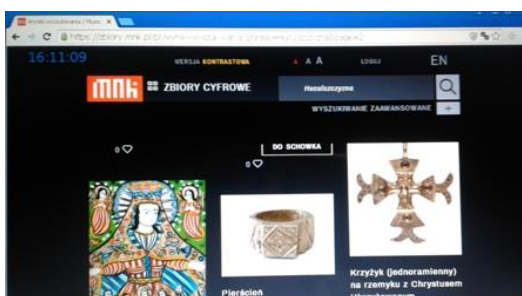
Wyniki wyszukiwania | Muze ×

https://zbiory.mnk.pl/pl/wyniki-wyszukiwania/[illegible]

16:11:09

WERSJA KONTRASTOWA A A A LOGUJ EN

mnk ZBIORY CYFROWE

Huculszczyzna

WYSZUKIWANIE ZAAWANSOWANE +

0

0

DO SCHOWKA

Krzyżyk (jednoramienny) na rzemyku z Chrystusem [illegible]

Pierścień